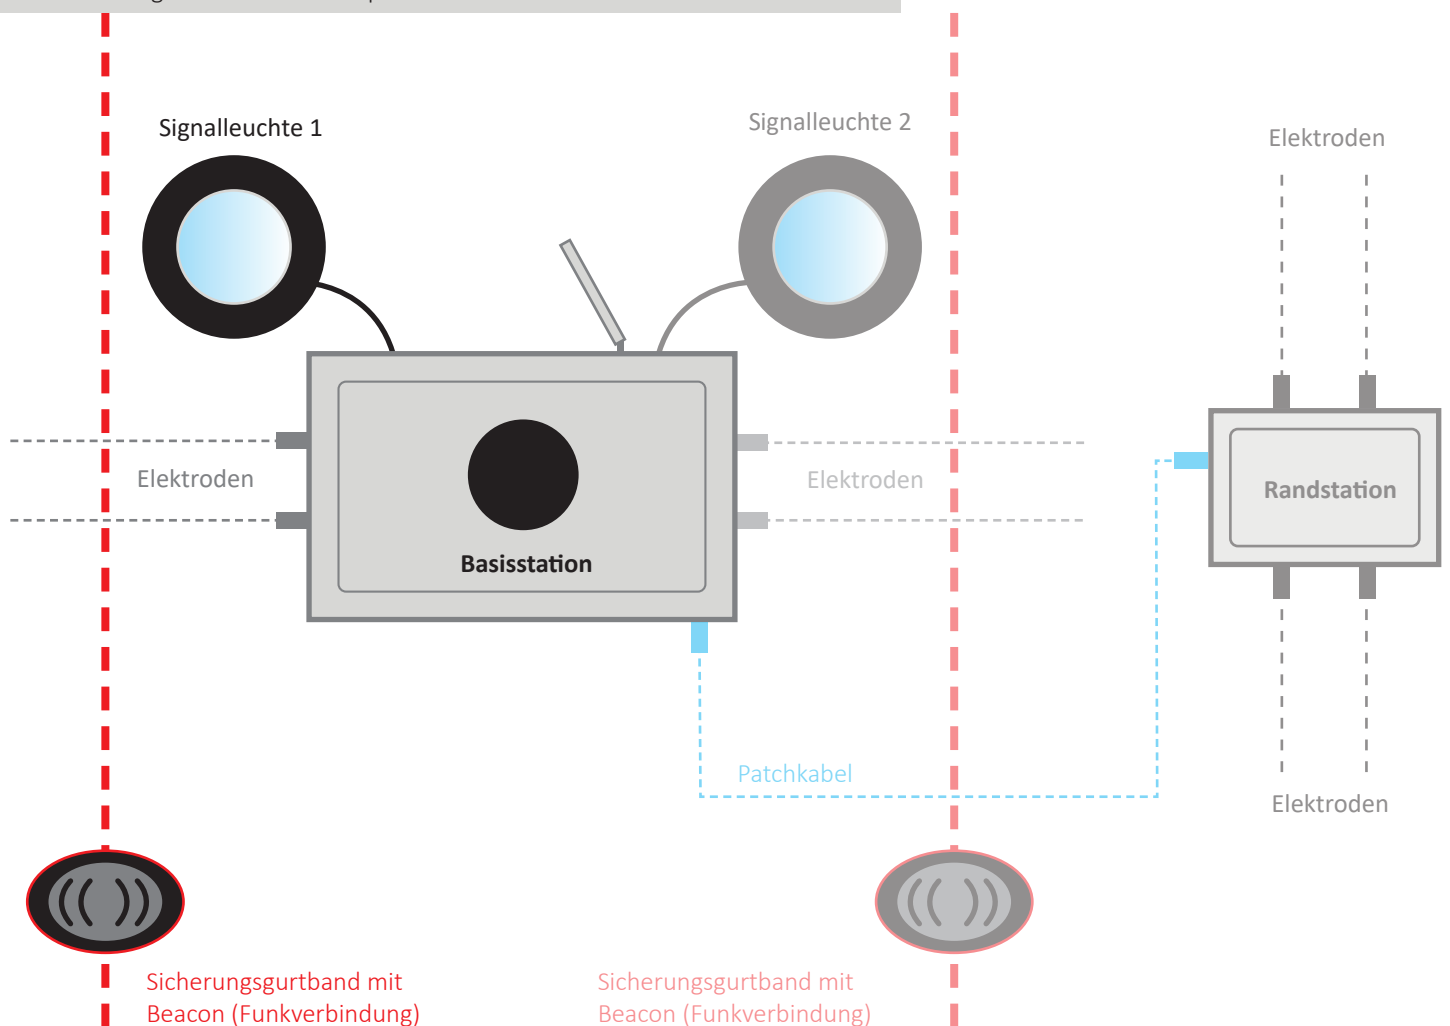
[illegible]

Signalleuchte 1

Signalleuchte 2

Elektroden

Elektroden

Basisstation

Elektroden

Randstation

Patchkabel

Elektroden

Sicherungsgurtband mit Beacon (Funkverbindung)

Sicherungsgurtband mit Beacon (Funkverbindung)